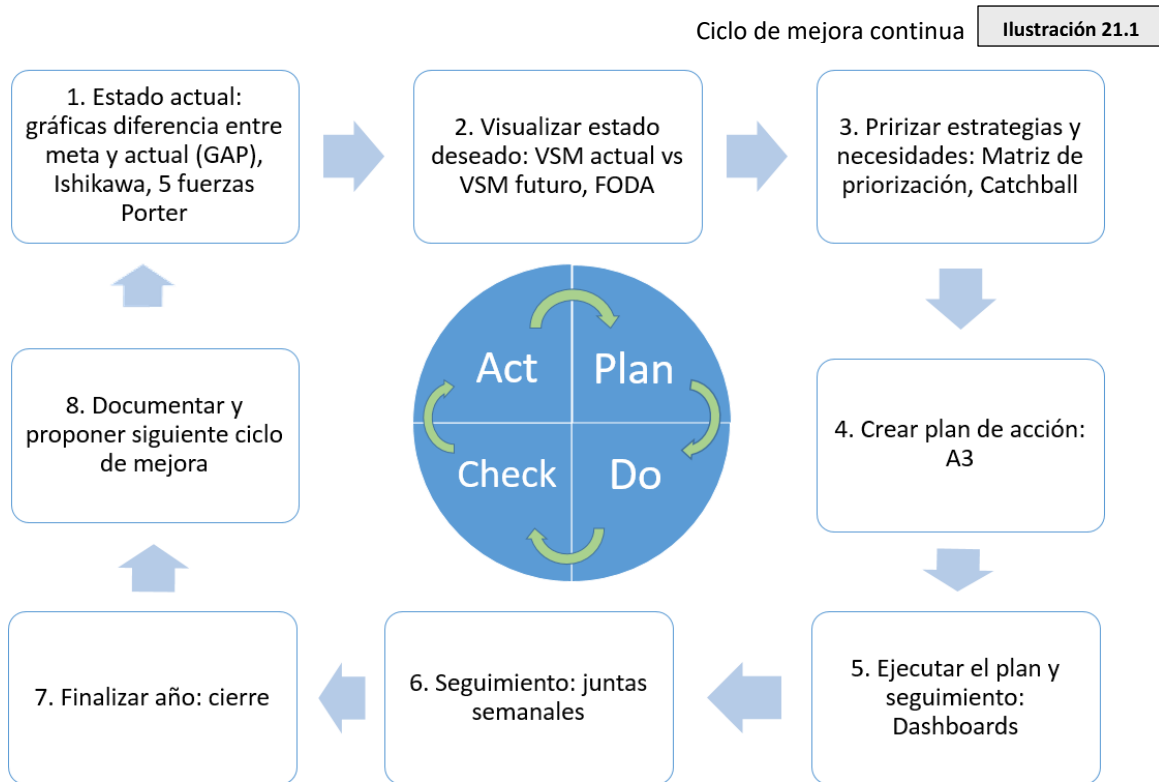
Ciclo de mejora continua

Ilustración 21.1

1. Estado actual: gráficas diferencia entre meta y actual (GAP), Ishikawa, 5 fuerzas Porter

2. Visualizar estado deseado: VSM actual vs VSM futuro, FODA

3. Pririzar estrategias y necesidades: Matriz de priorización, Catchball

Act

Plan

Check

Do

8. Documentar y proponer siguiente ciclo de mejora

4. Crear plan de acción: A3

7. Finalizar año: cierre

6. Seguimiento: juntas semanales

5. Ejecutar el plan y seguimiento: Dashboards